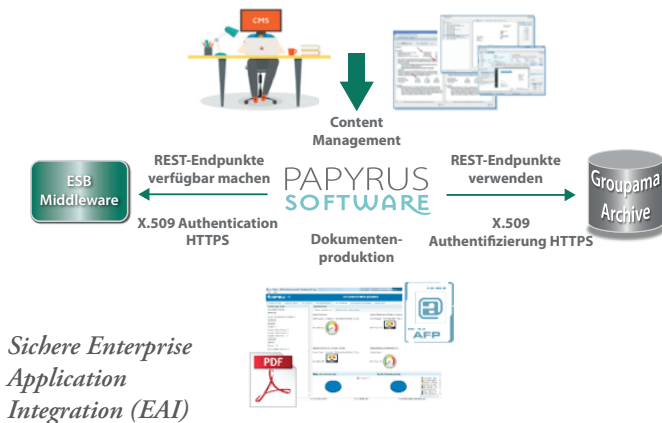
CMS

Content Management

REST-Endpunkte verfügbar machen

ESB Middleware

X.509 Authentication HTTPS

PAPYRUS SOFTWARE

REST-Endpunkte verwenden

Groupama Archive

X.509 Authentifizierung HTTPS

Dokumentenproduktion

PDF

AFP

Sichere Enterprise Application Integration (EAI)